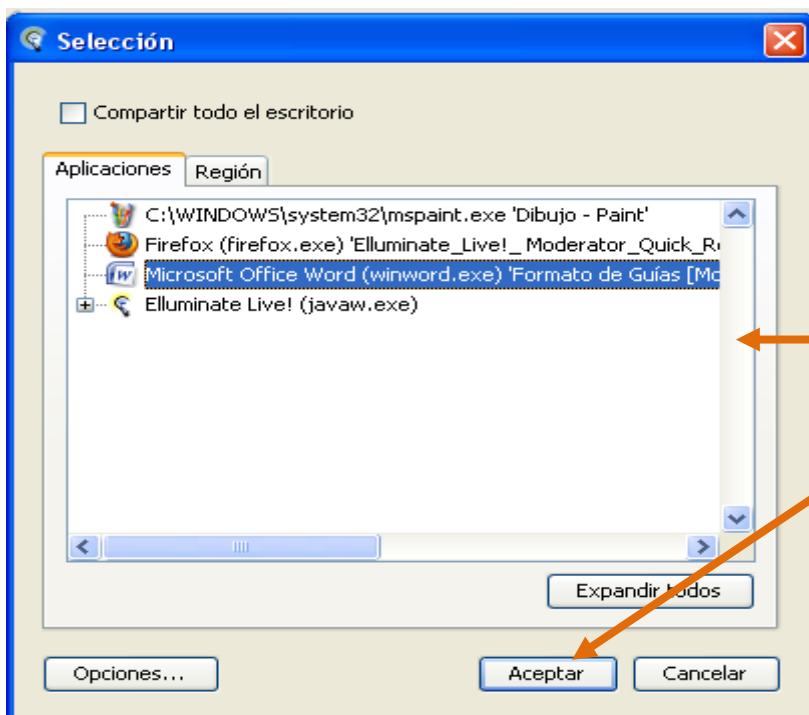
Selección

Compartir todo el escritorio

Aplicaciones | Región

C:\WINDOWS\system32\mspaint.exe 'Dibujo - Paint'
Firefox (firefox.exe) 'Elluminate_Live!_ Moderator_Quick_R
Microsoft Office Word (winword.exe) 'Formato de Guías [Mo
Elluminate Live! (javaw.exe)

Expandir todos

Opciones...

Aceptar

Cancelar